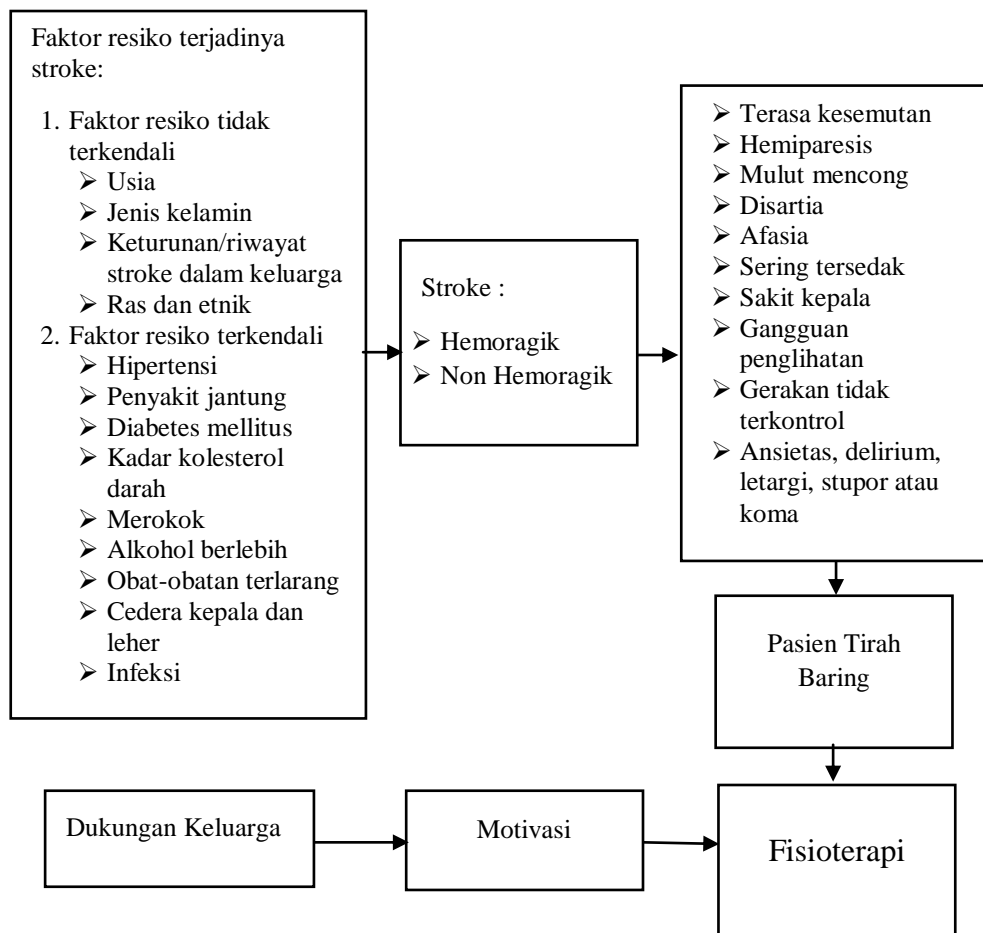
Faktor resiko terjadinya stroke:

1. Faktor resiko tidak terkendali
➢ Usia
➢ Jenis kelamin
➢ Keturunan/riwayat stroke dalam keluarga
➢ Ras dan etnik
2. Faktor resiko terkendali
➢ Hipertensi
➢ Penyakit jantung
➢ Diabetes mellitus
➢ Kadar kolesterol darah
➢ Merokok
➢ Alkohol berlebih
➢ Obat-obatan terlarang
➢ Cedera kepala dan leher
➢ Infeksi

Stroke :

➢ Hemoragik
➢ Non Hemoragik

➢ Terasa kesemutan
➢ Hemiparesis
➢ Mulut mencong
➢ Disartia
➢ Afasia
➢ Sering tersedak
➢ Sakit kepala
➢ Gangguan penglihatan
➢ Gerakan tidak terkontrol
➢ Ansietas, delirium, letargi, stupor atau koma

Pasien Tirah Baring

Dukungan Keluarga

Motivasi

Fisioterapi